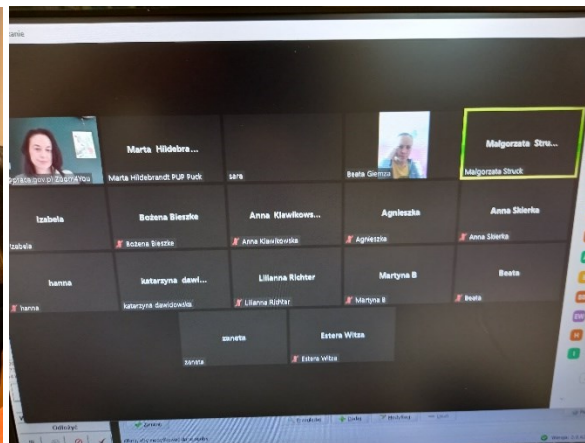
Marta Hildebra...
Marta Hildebrandt PUP Puck
sara
Beata Giemza
Małgorzata Stru...
Małgorzata Struck
Izabela
Izabela
Bożena Bieszke
Bożena Bieszke
Anna Klawikows...
Anna Klawikowska
Agnieszka
Agnieszka
Anna Skierka
Anna Skierka
hanna
hanna
katarzyna dawi...
katarzyna dawidowska
Lilianna Richter
Lilianna Richter
Martyna B
Martyna B
Beata
Beata
zaneta
zaneta
Estera Witza
Estera Witza
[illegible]